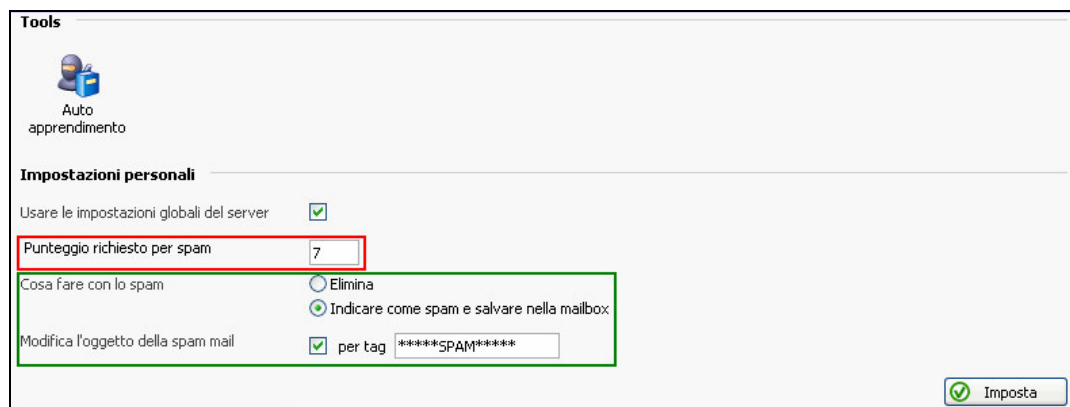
Tools

Auto apprendimento

Impostazioni personali

Usare le impostazioni globali del server

Punteggio richiesto per spam 7

Cosa fare con lo spam
Elimina
Indicare come spam e salvare nella mailbox

Modifica l'oggetto della spam mail
per tag *****SPAM*****

Imposta